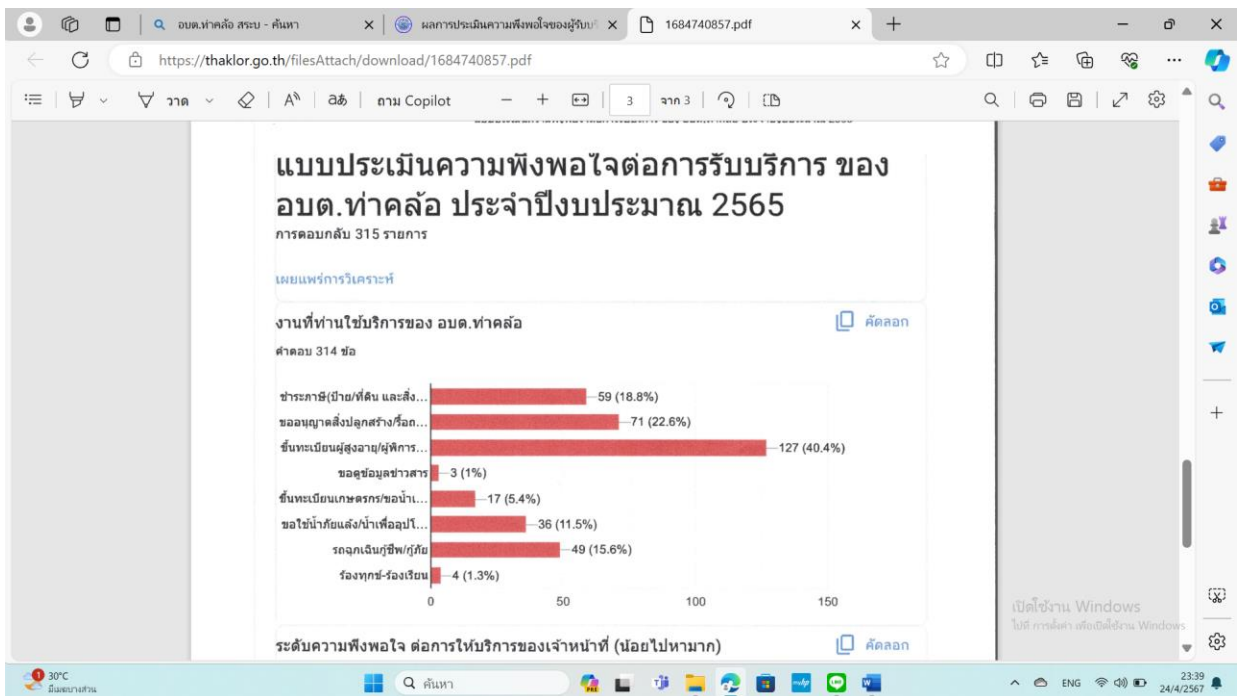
อบต.ท่าคลอ สระบ - ค้นหา
ผลการประเมินความพึงพอใจของผู้รับบ
1684740857.pdf
https://thaklor.go.th/filesAttach/download/1684740857.pdf
วาด
ถาม Copilot
3
จาก 3

แบบประเมินความพึงพอใจต่อการรับบริการ ของ อบต.ท่าคล้อ ประจำปีงบประมาณ 2565
การตอบกลับ 315 รายการ

เผยแพร่การวิเคราะห์

งานที่ท่านใช้บริการของ อบต.ท่าคล้อ
คัดลอก
คำตอบ 314 ข้อ

| | |
|---|---|
| ชำระภาษี(ป้าย/ที่ดิน และสิ่ง... | 59 (18.8%) |
| ขออนุญาตสิ่งปลูกสร้าง/รื้อถ... | 71 (22.6%) |
| ขึ้นทะเบียนผู้สูงอายุ/ผู้พิการ... | 127 (40.4%) |
| ขอดูข้อมูลข่าวสาร | 3 (1%) |
| ขึ้นทะเบียนเกษตรกร/ขอน้ำ... | 17 (5.4%) |
| ขอใช้น้ำภัยแล้ง/น้ำเพื่ออุปโ... | 36 (11.5%) |
| รถฉุกเฉินกู้ชีพ/กู้ภัย | 49 (15.6%) |
| ร้องทุกข์-ร้องเรียน | 4 (1.3%) |

0 50 100 150

ระดับความพึงพอใจ ต่อการให้บริการของเจ้าหน้าที่ (น้อยไปหามาก)
คัดลอก

เปิดใช้งาน Windows
ไปที่ การตั้งค่า เพื่อเปิดใช้งาน Windows

30°C
มีเมฆบางส่วน
ค้นหา
ENG
23:39
24/4/2567